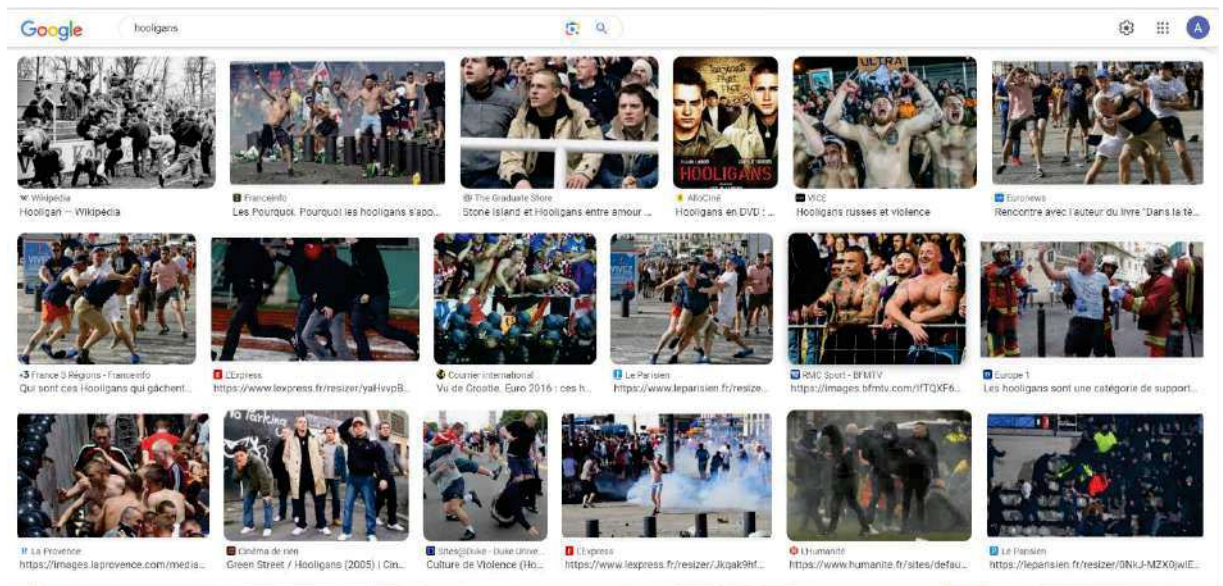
Google

hooligans

A

Wikipedia
Hooligan — Wikipédia

Franceinfo
Les Pourquoi. Pourquoi les hooligans s'apo...

The Graduate Store
Stone Island et Hooligans entre amour ...

ULTRA

HOOLIGANS

AlloCiné
Hooligans en DVD : ...

VICE
Hooligans russes et violence

Euronews
Rencontre avec l'auteur du livre "Dans la tê...

France 3 Régions - Franceinfo
Qui sont ces Hooligans qui gâchent...

L'Express
https://www.lexpress.fr/resizer/yaHvvpB...

Courrier international
Vu de Croatie. Euro 2016 : ces h...

Le Parisien
https://www.leparisien.fr/resize...

RMC Sport - BFMTV
https://images.bfmtv.com/IfTQXF6...

Europe 1
Les hooligans sont une catégorie de support...

La Provence
https://images.laprovence.com/media...

Cinéma de rien
Green Street / Hooligans (2005) | Cin...

Sites@Duke - Duke Unive...
Culture de Violence (Ho...

L'Express
https://www.lexpress.fr/resizer/Jkqak9hf...

L'Humanité
https://www.humanite.fr/sites/defau...

Le Parisien
https://leparisien.fr/resizer/0NkJ-MZX0jwlE...